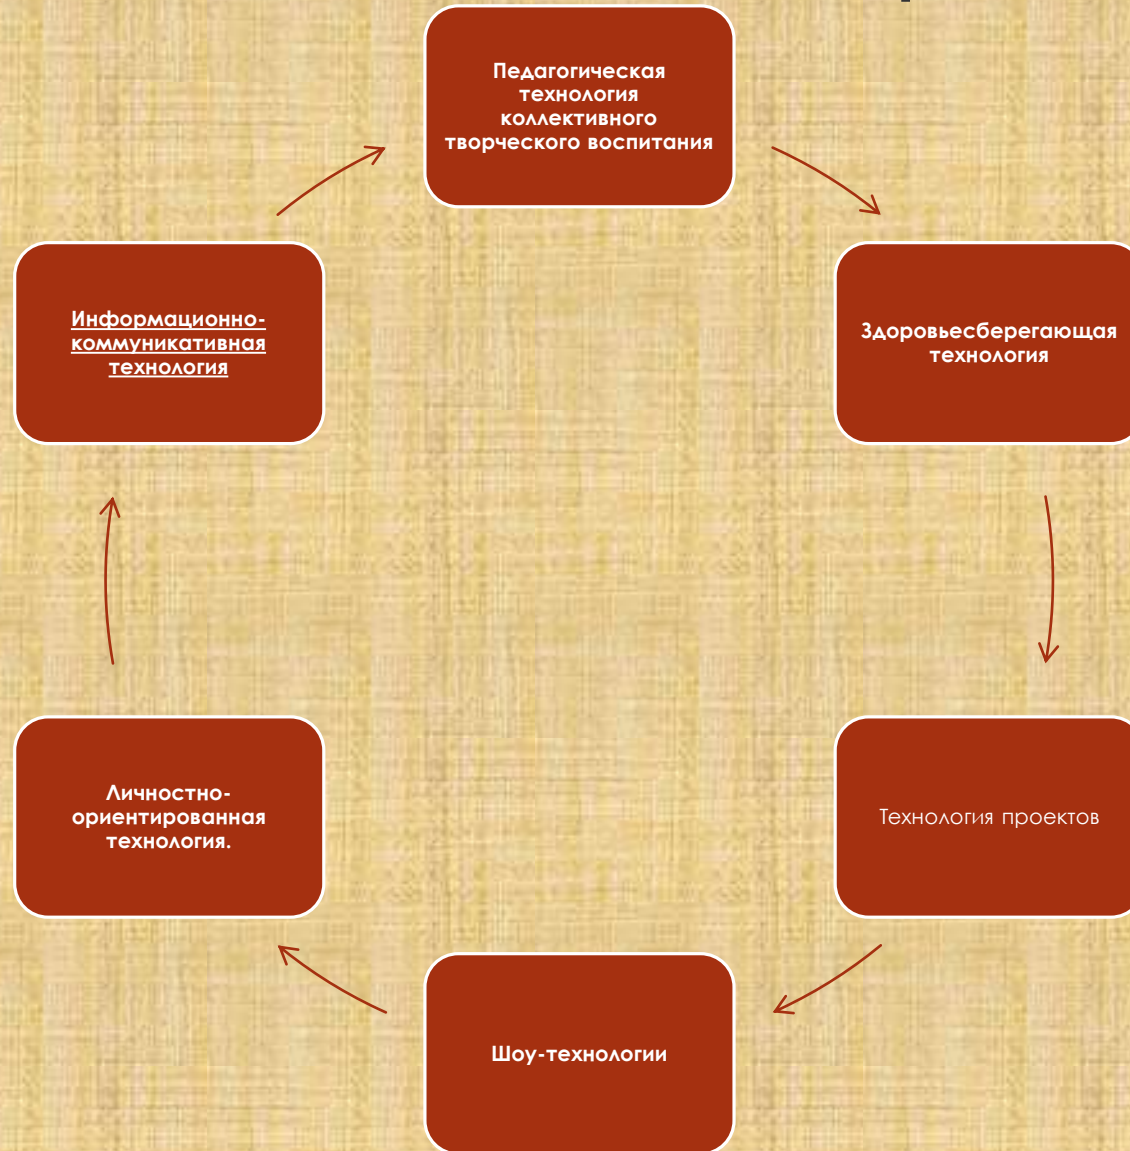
Педагогическая технология коллективного творческого воспитания

Здоровьесберегающая технология

Технология проектов

Шоу-технологии

Личностно-ориентированная технология.

Информационно-коммуникативная технология